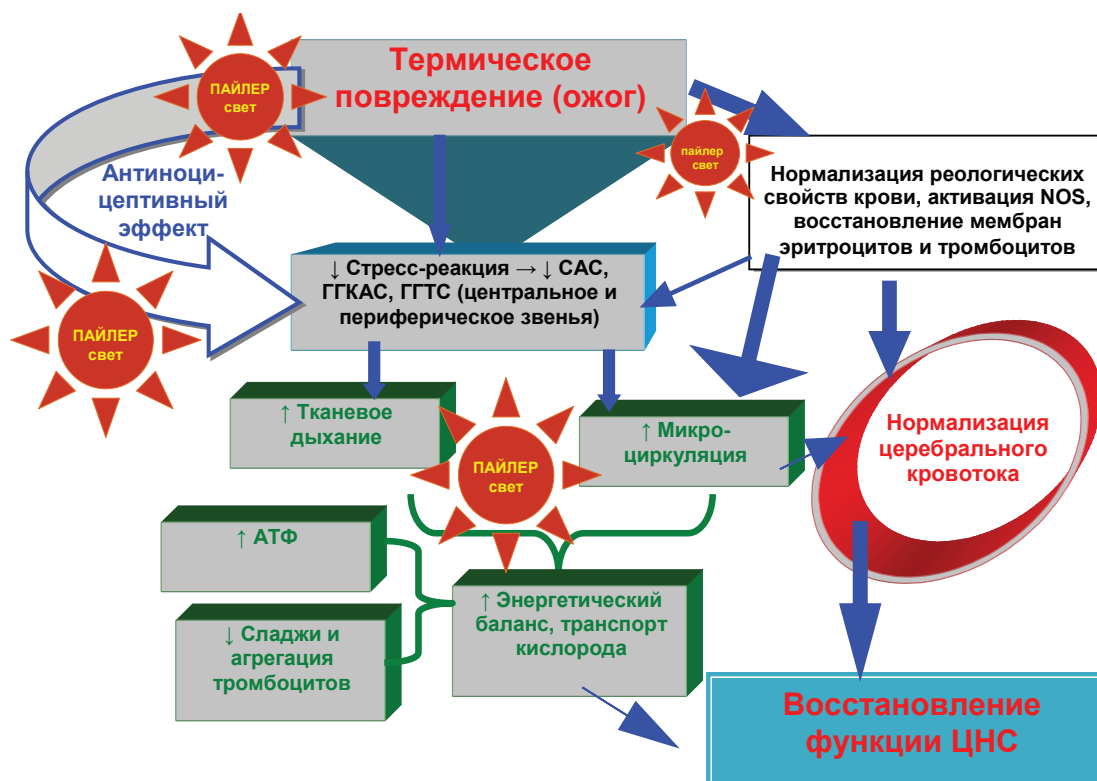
Термическое повреждение (ожог)

ПАЙЛЕР свет

Антиноци-цептивный эффект

пайлер свет

Нормализация реологических свойств крови, активация NOS, восстановление мембран эритроцитов и тромбоцитов

ПАЙЛЕР свет

↓ Стресс-реакция → ↓ САС, ГГКАС, ГГТС (центральное и периферическое звенья)

↑ Тканевое дыхание

ПАЙЛЕР свет

↑ Микро-циркуляция

Нормализация церебрального кровотока

↑ АТФ

↓ Сладжи и агрегация тромбоцитов

↑ Энергетический баланс, транспорт кислорода

Восстановление функции ЦНС